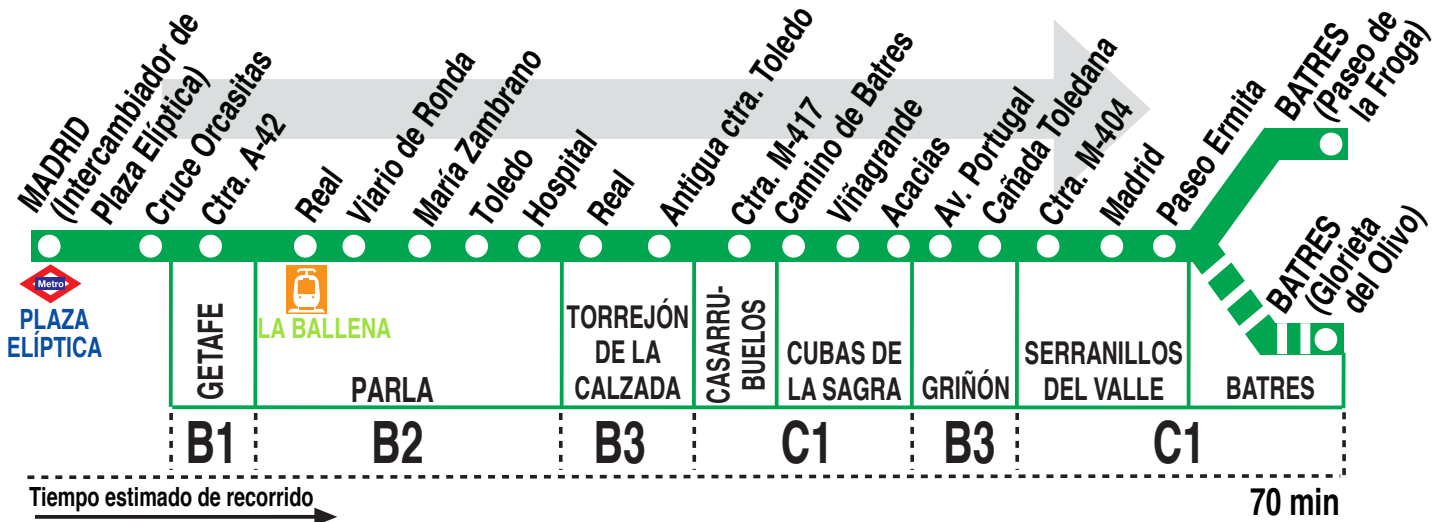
MADRID (Intercambiador de Plaza Elíptica)
Cruce Orcasitas
Ctra. A-42
Real
Viario de Ronda
María Zambrano
Toledo
Hospital
Real
Antigua ctra. Toledo
Ctra. M-417
Camino de Batres
Viñagrande
Acacias
Av. Portugal
Cañada Toledana
Ctra. M-404
Madrid
Paseo Ermita
BATRES (Paseo de la Froga)
BATRES (Glorieta del Olivo)

Metro
PLAZA ELÍPTICA

GETAFE
LA BALLENA
PARLA
TORREJÓN DE LA CALZADA
CASARRUBUELOS
CUBAS DE LA SAGRA
GRIÑÓN
SERRANILLOS DEL VALLE
BATRES

B1 B2 B3 C1 B3 C1

Tiempo estimado de recorrido
70 min